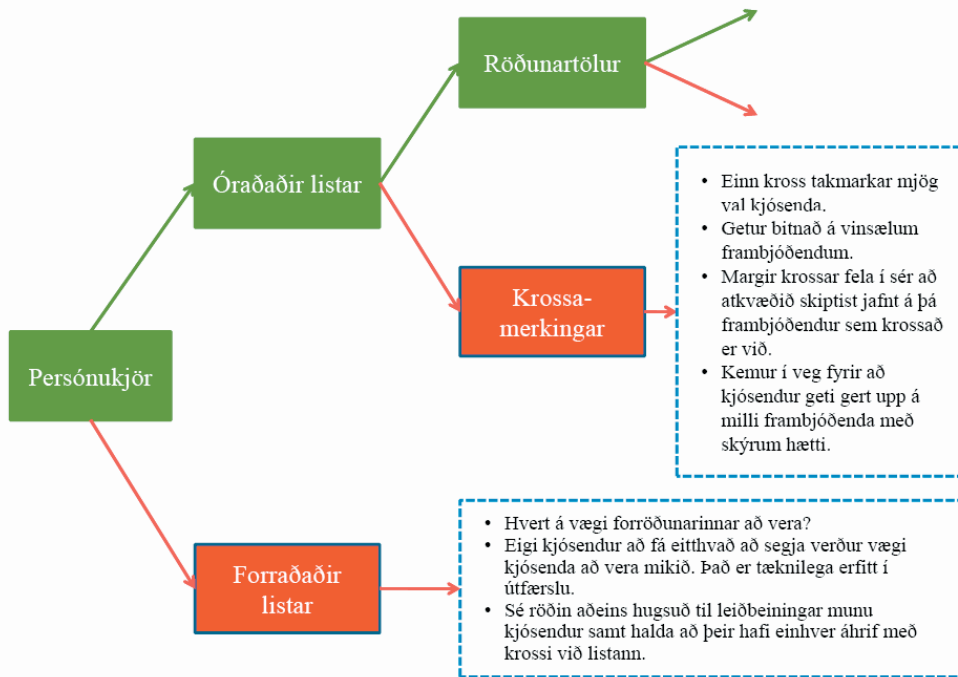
Persónukjör

Óraðaðir listar

Röðunartölur

Krossamerkingar

- Einn kross takmarkar mjög val kjósenda.
- Getur bitnað á vinsælum frambjóðendum.
- Margir krossar fela í sér að atkvæðið skiptist jafnt á þá frambjóðendur sem krossað er við.
- Kemur í veg fyrir að kjósendur geti gert upp á milli frambjóðenda með skýrum hætti.

Forraðaðir listar

- Hvert á vægi forröðunarinnar að vera?
- Eigi kjósendur að fá eitthvað að segja verður vægi kjósenda að vera mikið. Það er tæknilega erfitt í útfærslu.
- Sé röðin aðeins hugsuð til leiðbeiningar munu kjósendur samt halda að þeir hafi einhver áhrif með krossi við listann.